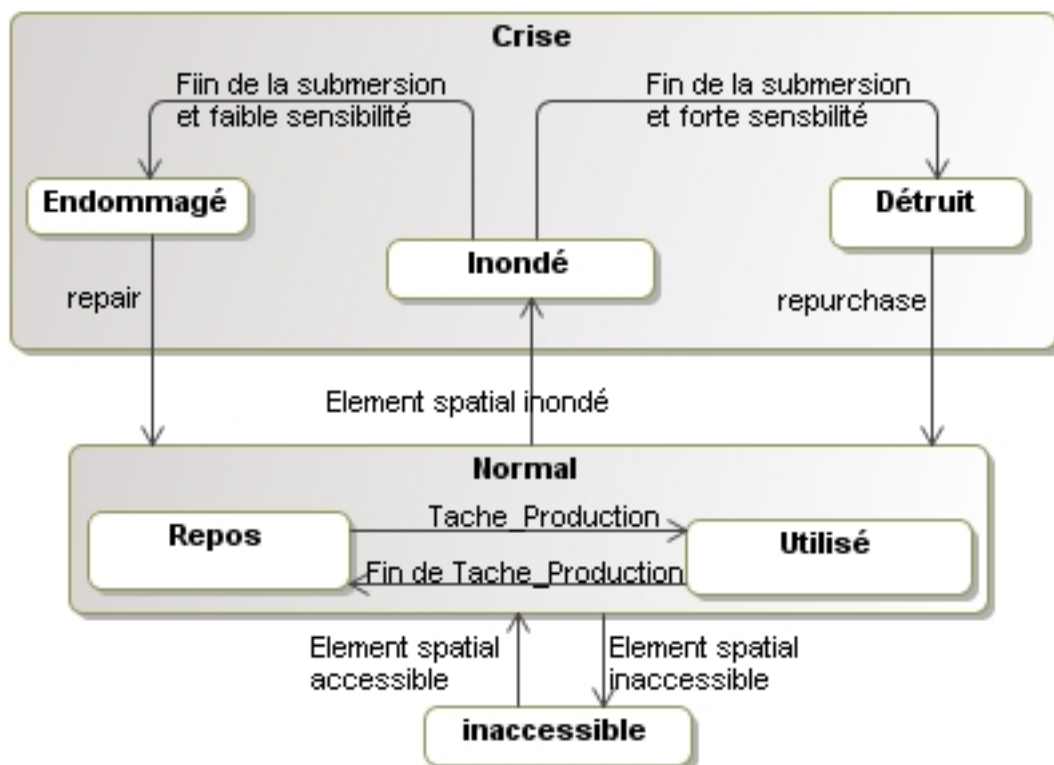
Crise

Fiin de la submersion et faible sensibilité

Fin de la submersion et forte sensbilité

Endommagé

Détruit

Inondé

repair

repurchase

Element spatial inondé

Normal

Repos

Tache_Production

Utilisé

Fin de Tache_Production

Element spatial accessible

Element spatial inaccessible

inaccessible